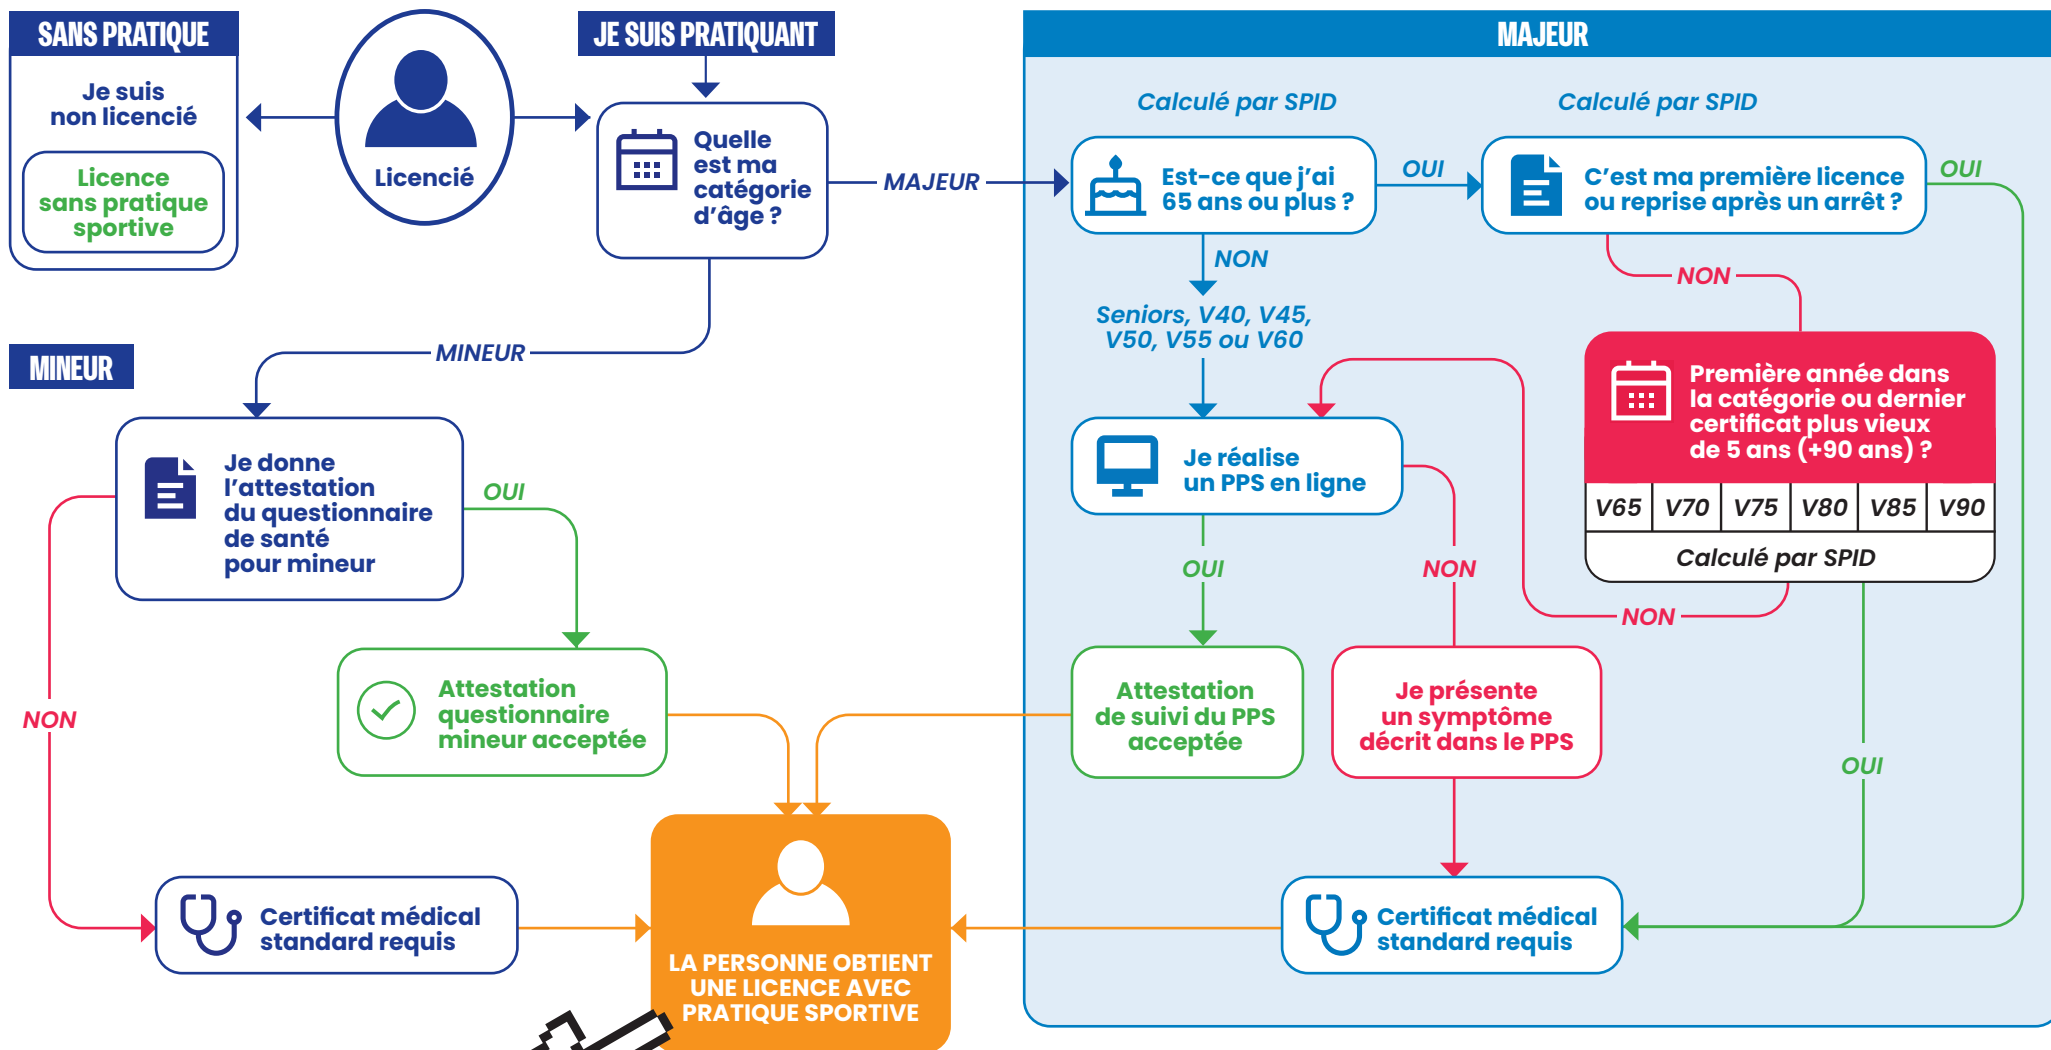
SANS PRATIQUE

Je suis non licencié

Licence sans pratique sportive

Licencié

JE SUIS PRATIQUANT

Quelle est ma catégorie d'âge ?

MAJEUR

MINEUR

MINEUR

Je donne l'attestation du questionnaire de santé pour mineur

OUI

NON

Attestation questionnaire mineur acceptée

Certificat médical standard requis

LA PERSONNE OBTIENT UNE LICENCE AVEC PRATIQUE SPORTIVE

MAJEUR

Calculé par SPID

Calculé par SPID

Est-ce que j'ai 65 ans ou plus ?

OUI

C'est ma première licence ou reprise après un arrêt ?

OUI

NON

NON

Seniors, V40, V45, V50, V55 ou V60

Première année dans la catégorie ou dernier certificat plus vieux de 5 ans (+90 ans) ?

| V65 | V70 | V75 | V80 | V85 | V90 |
|---|---|---|---|---|---|

Calculé par SPID

Je réalise un PPS en ligne

OUI

NON

NON

Attestation de suivi du PPS acceptée

Je présente un symptôme décrit dans le PPS

OUI

Certificat médical standard requis